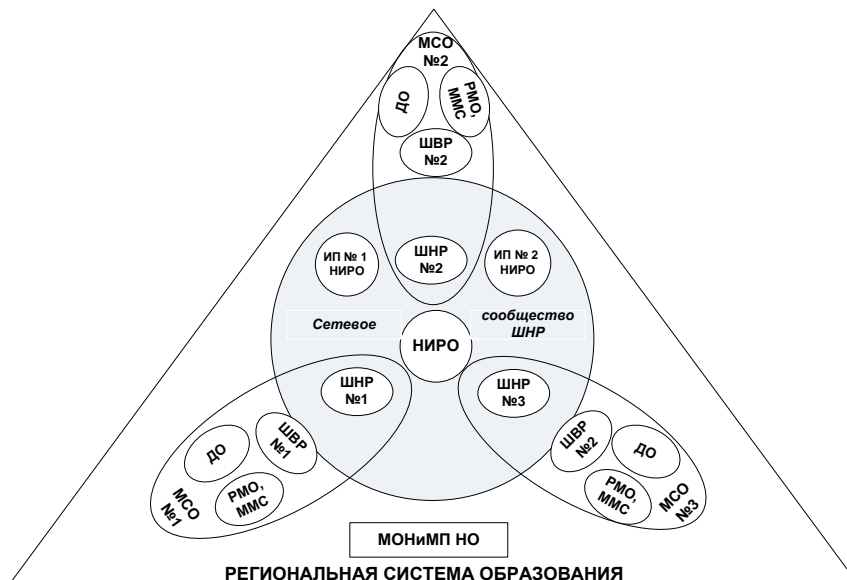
МСО №2

ДО

РМО, ММС

ШВР №2

ИП № 1 НИРО

ШНР №2

ИП № 2 НИРО

Сетевое

сообщество ШНР

НИРО

ШНР №1

ШНР №3

ДО

ШВР №1

МСО №1

РМО, ММС

ШВР №2

ДО

РМО, ММС

МСО №3

МОНиМП НО

РЕГИОНАЛЬНАЯ СИСТЕМА ОБРАЗОВАНИЯ